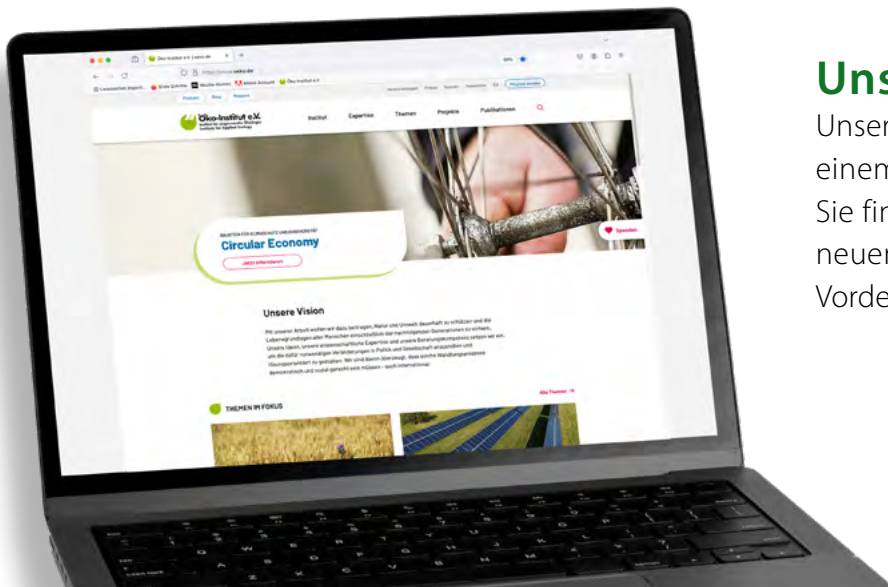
Uns
Unser
einem
Sie fir
neuer
Vorde

Öko-Institut e.V.
Institut
Expertise
Themen
Projekte
Publikationen
Podcast
Blog
Presse
Spenden

Circular Economy
Jetzt informieren

Unsere Vision

THEMEN IM FOKUS
Alle Themen →